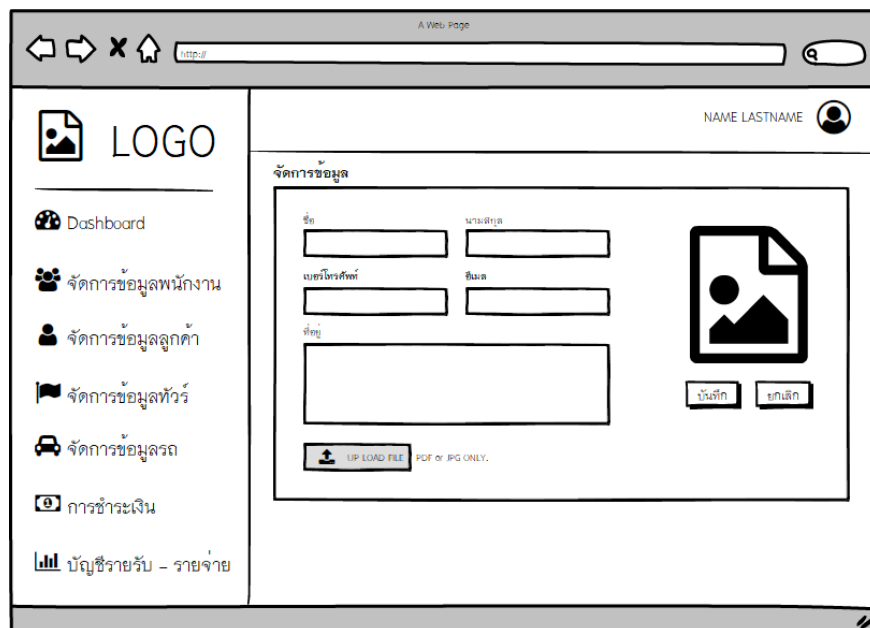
A Web Page

http://

LOGO

Dashboard

จัดการข้อมูลพนักงาน

จัดการข้อมูลลูกค้า

จัดการข้อมูลทัวร์

จัดการข้อมูลรถ

การชำระเงิน

บัญชีรายรับ - รายจ่าย

NAME LASTNAME

จัดการข้อมูล

ชื่อ

นามสกุล

เบอร์โทรศัพท์

อีเมล

ที่อยู่

บันทึก

ยกเลิก

UP LOAD FILE

PDF or JPG ONLY.